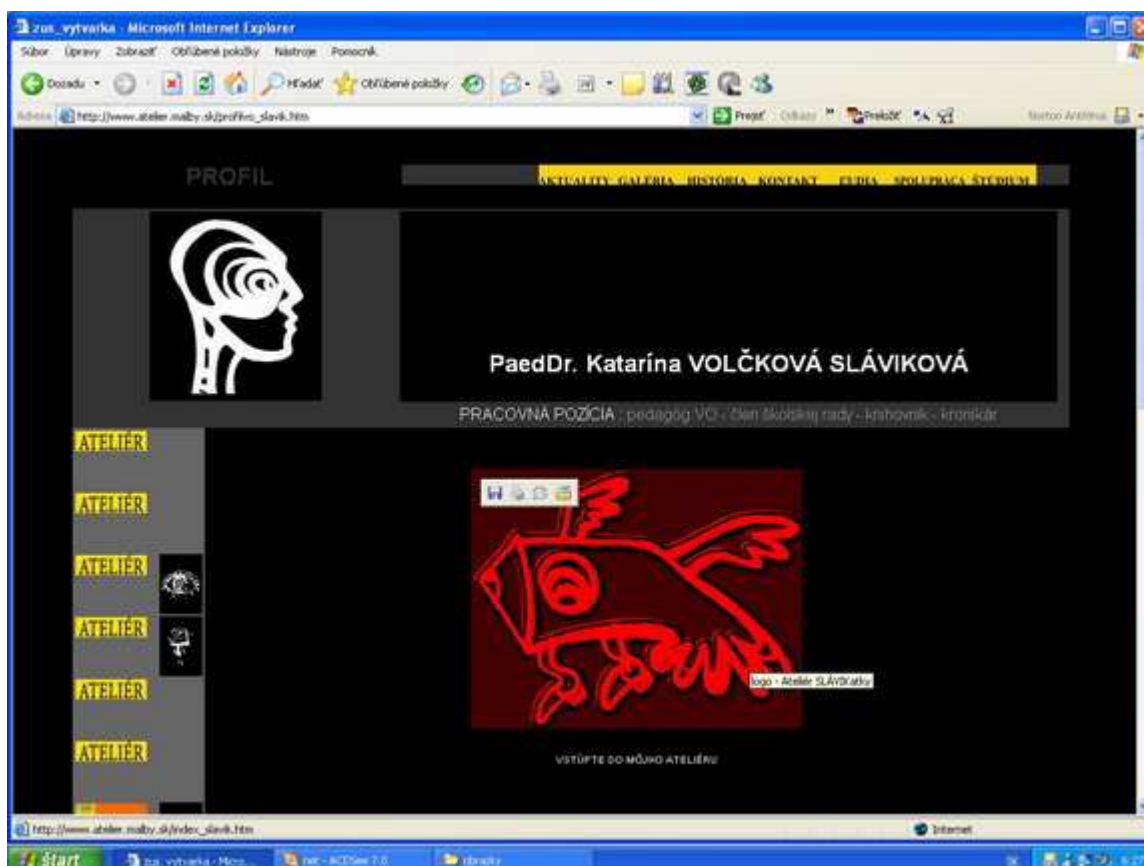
zus_vytvarka - Microsoft Internet Explorer

Súbor Úpravy Zobraziť Obľúbené položky Nástroje Pomocník

Dozadu Hľadať Obľúbené položky

Adresa http://www.atelier.malby.sk/profilvo_slavik.htm

Prejsť Odkazy Preložiť

Norton AntiVirus

PROFIL

AKTUALITY GALÉRIA HISTÓRIA KONTAKT ĽUDIA SPOLUPRÁCA ŠTÚDIUM

PaedDr. Katarína VOLČKOVÁ SLÁVIKOVÁ

PRACOVNÁ POZÍCIA : pedagóg VO - člen školskej rady - knihovník - kronikár

ATELIÉR

ATELIÉR

ATELIÉR

ATELIÉR

ATELIÉR

ATELIÉR

logo - Ateliér SLÁVIKatky

VSTÚPTE DO MÔJHO ATELIÉRU

http://www.atelier.malby.sk/index_slavik.htm

Internet

Štart

zus_vytvarka - Micro...

net - ACDSee 7.0

obrazky